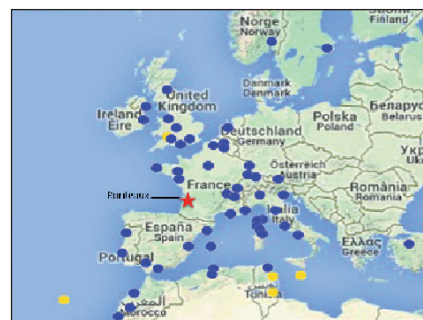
Norge
Norway
Finland
United
Kingdom
Ireland
Éire
Danmark
Denmark
Deutschland
Germany
Polska
Poland
Беларусь
Belarus
Укр
Ukr
Bordeaux
France
Österreich
Austria
România
Romania
España
Spain
Italia
Italy
Ελλάς
Greece
Portugal
Tunisia
Morocco